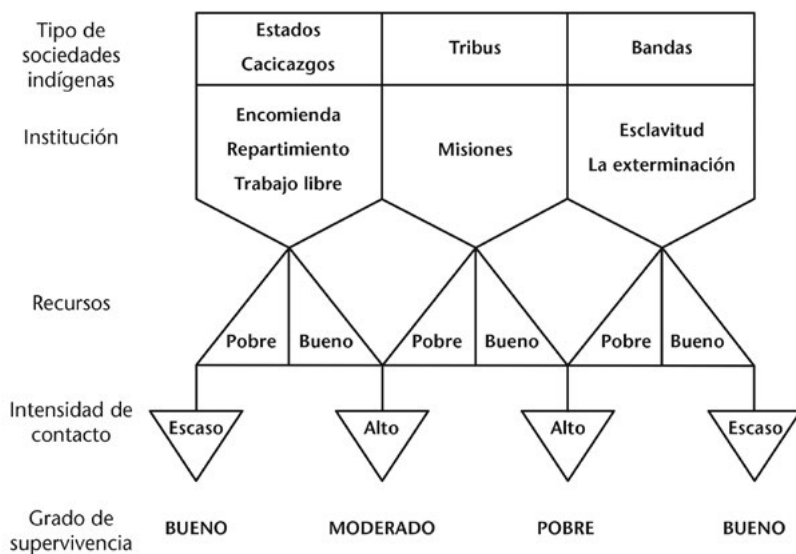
Tipo de sociedades indígenas

Estados
Cacicazgos

Tribus

Bandas

Institución

Encomienda
Repartimiento
Trabajo libre

Misiones

Esclavitud
La exterminación

Recursos

Pobre | Bueno | Pobre | Bueno | Pobre | Bueno

Intensidad de contacto

Escaso | Alto | Alto | Escaso

Grado de supervivencia

BUENO | MODERADO | POBRE | BUENO